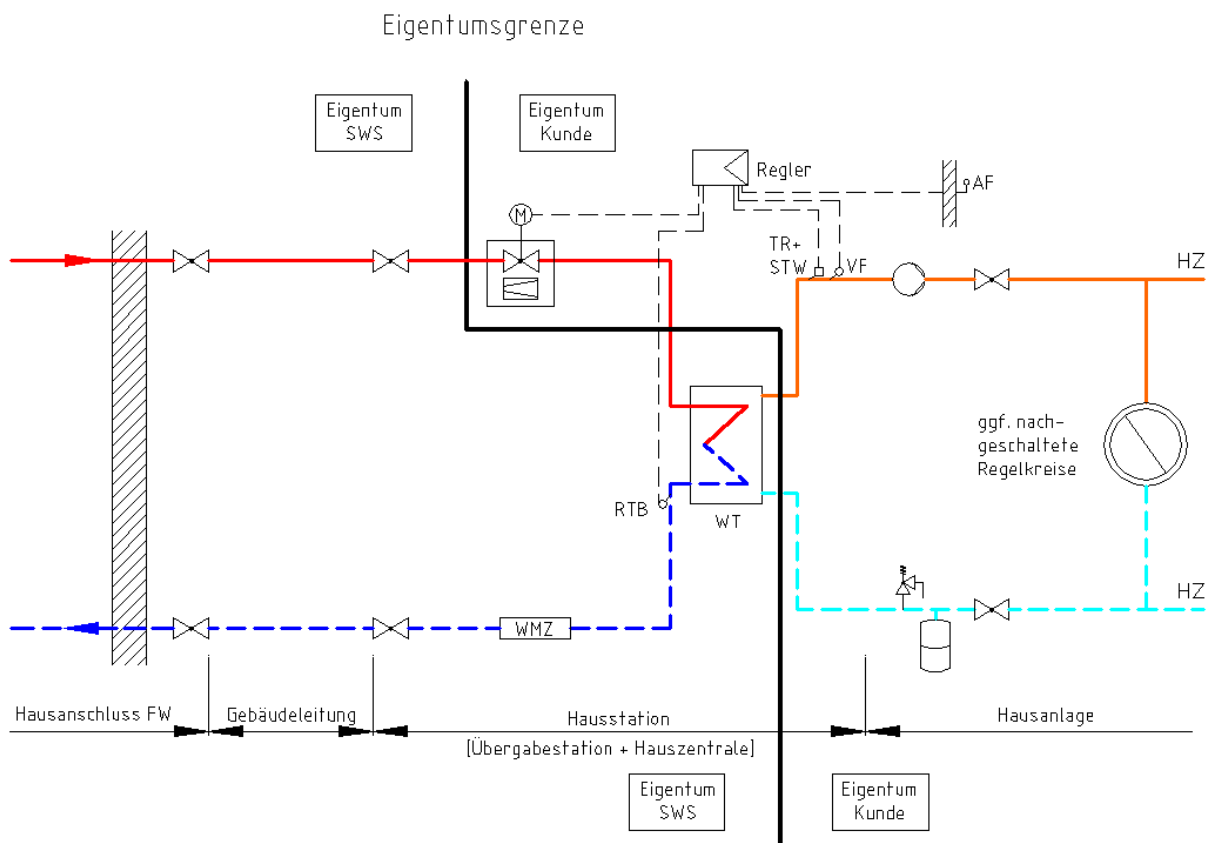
Eigentumsgrenze

Eigentum
SWS

Eigentum
Kunde

Regler

AF

M

TR+
STW

VF

HZ

ggf. nachgeschaltete
Regelkreise

RTB

WT

HZ

WMZ

Hausanschluss FW

Gebäudeleitung

Hausstation
[Übergabestation + Hauszentrale]

Hausanlage

Eigentum
SWS

Eigentum
Kunde